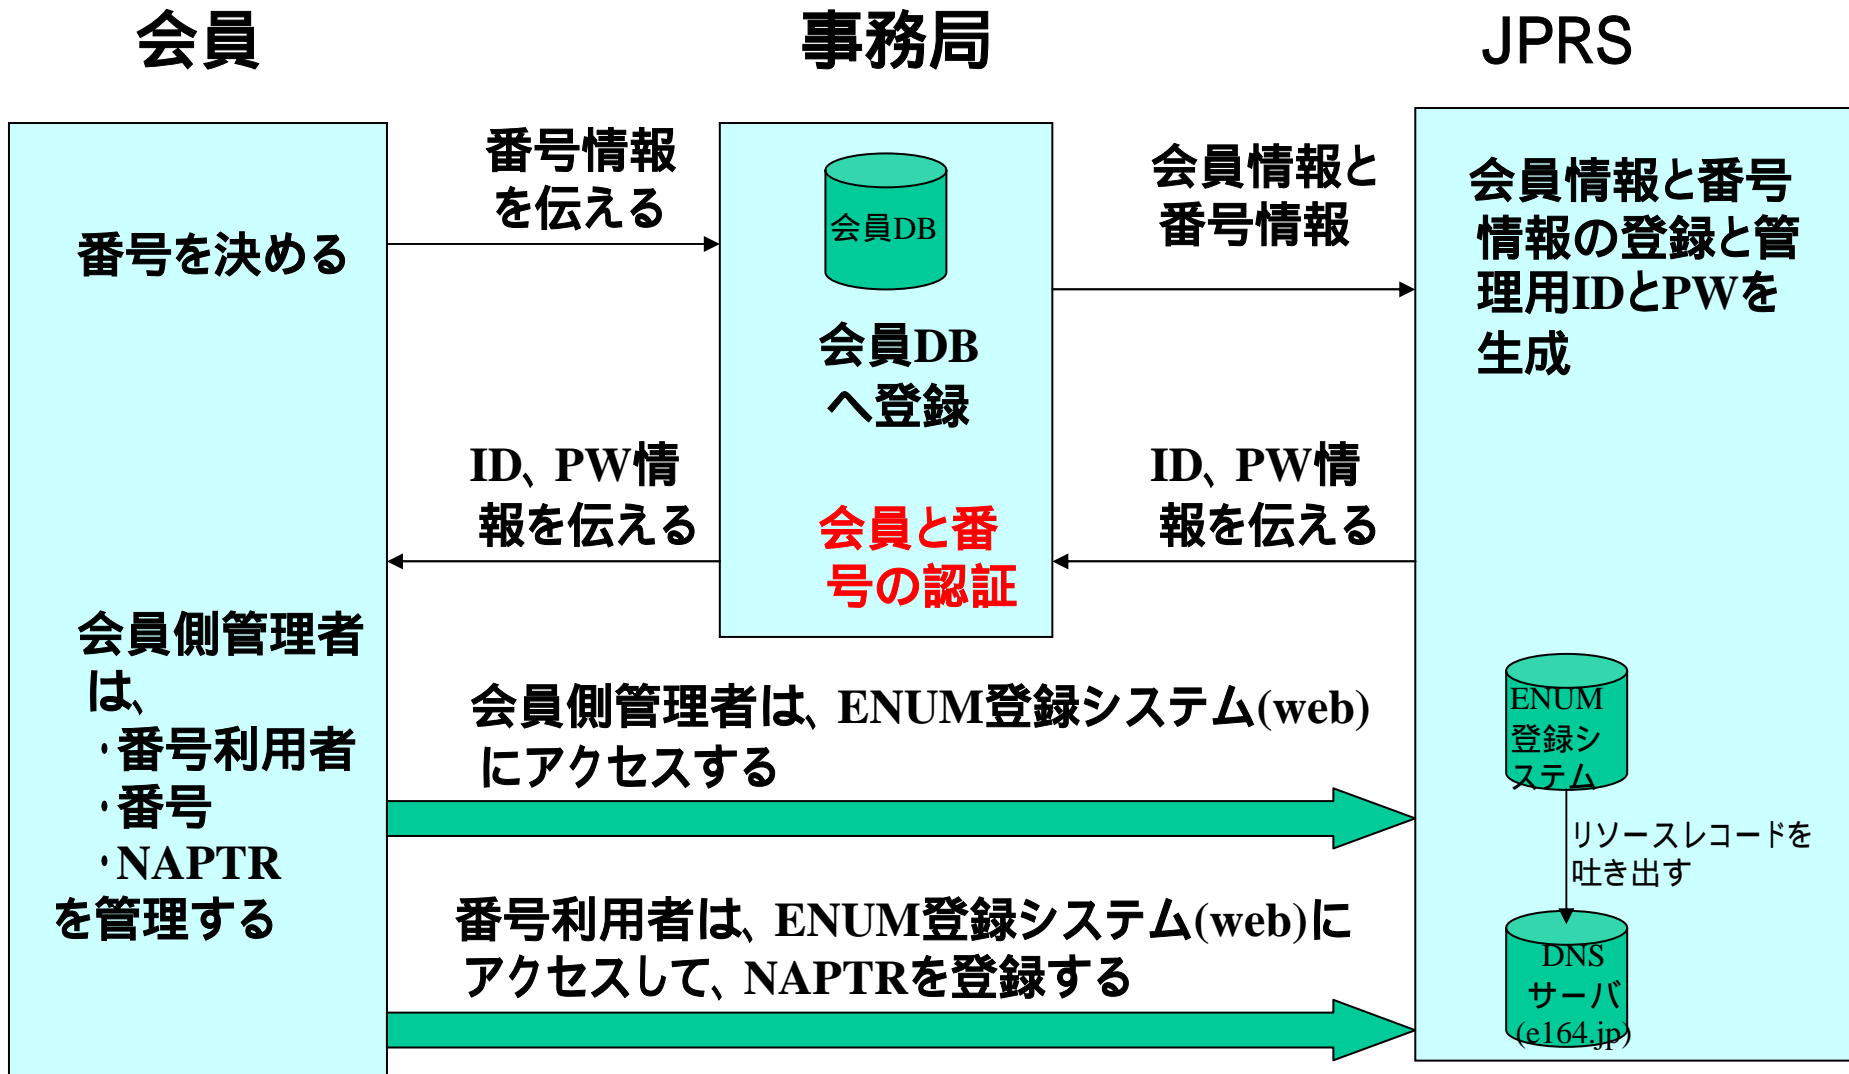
会員

事務局

JPRS

番号を決める

番号情報を伝える

会員DB

会員DBへ登録

会員情報と番号情報

会員情報と番号情報の登録と管理用IDとPWを生成

ID、PW情報を伝える

会員と番号の認証

ID、PW情報を伝える

会員側管理者は、
・番号利用者
・番号
・NAPTR
を管理する

会員側管理者は、ENUM登録システム(web)にアクセスする

ENUM登録システム

リソースレコードを吐き出す

番号利用者は、ENUM登録システム(web)にアクセスして、NAPTRを登録する

DNSサーバ(e164.jp)